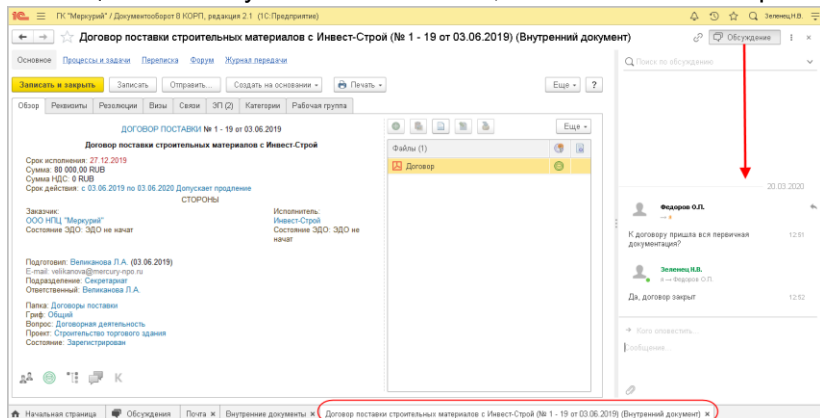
1С ≡ ГК "Меркурий" / Документооборот 8 КОРП, редакция 2.1 (1С:Предприятие)

Зеленец Н.В.

← → ☆ Договор поставки строительных материалов с Инвест-Строй (№ 1 - 19 от 03.06.2019) (Внутренний документ)

Обсуждение ⋮ ×

Основное Процессы и задачи Переписка Форум Журнал передачи

Записать и закрыть Записать Отправить... Создать на основании Печать Еще ?

Обзор Реквизиты Резолюции Визы Связи ЭП (2) Категории Рабочая группа

ДОГОВОР ПОСТАВКИ № 1 - 19 от 03.06.2019

Договор поставки строительных материалов с Инвест-Строй

Срок исполнения: 27.12.2019
Сумма: 80 000,00 RUB
Сумма НДС: 0 RUB
Срок действия: с 03.06.2019 по 03.06.2020 Допускает продление

СТОРОНЫ

Заказчик:
ООО НПЦ "Меркурий"
Состояние ЭДО: ЭДО не начат

Исполнитель:
Инвест-Строй
Состояние ЭДО: ЭДО не начат

Подготовил: Великанова Л.А. (03.06.2019)
E-mail: velikanova@mercury-npo.ru
Подразделение: Секретариат
Ответственный: Великанова Л.А.

Папка: Договоры поставки
Гриф: Общий
Вопрос: Договорная деятельность
Проект: Строительство торгового здания
Состояние: Зарегистрирован

Еще

Файлы (1)

Договор

Поиск по обсуждению

20.03.2020

Федоров О.П.

К договору пришла вся первичная документация?

12:51

Зеленец Н.В.

Федорову О.П.

Да, договор закрыт

12:52

Кого оповестить...

Сообщение...

Начальная страница Обсуждения Почта × Внутренние документы × Договор поставки строительных материалов с Инвест-Строй (№ 1 - 19 от 03.06.2019) (Внутренний документ) ×